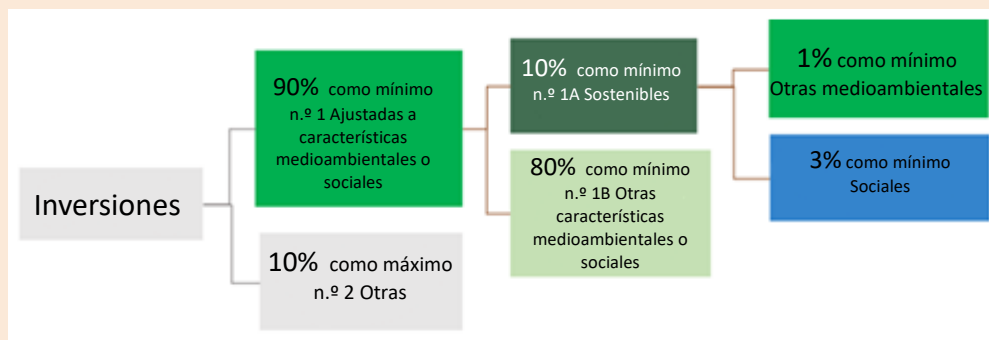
Inversiones

90% como mínimo n.º 1 Ajustadas a características medioambientales o sociales

10% como máximo n.º 2 Otras

10% como mínimo n.º 1A Sostenibles

80% como mínimo n.º 1B Otras características medioambientales o sociales

1% como mínimo Otras medioambientales

3% como mínimo Sociales